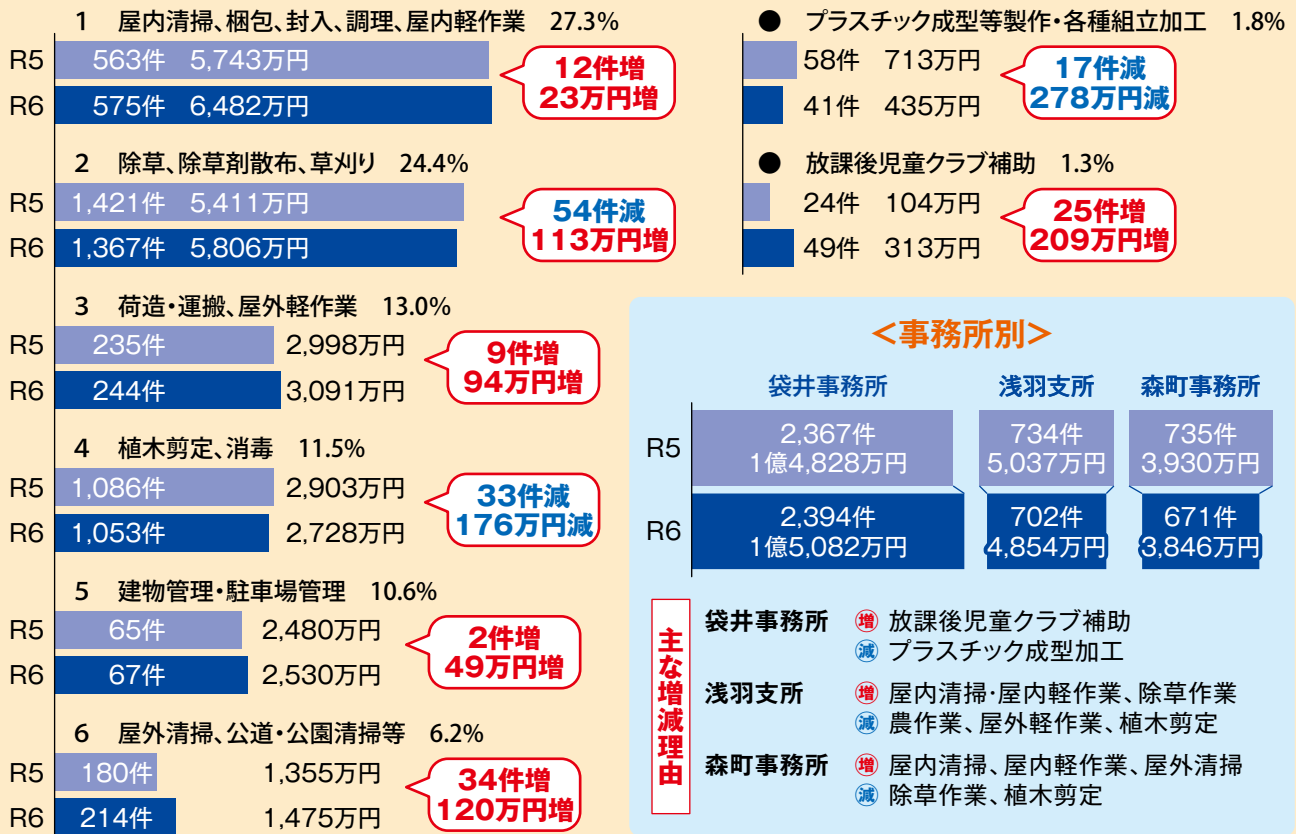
1　屋内清掃、梱包、封入、調理、屋内軽作業　27.3%

R5　563件　5,743万円
R6　575件　6,482万円
12件増
23万円増

2　除草、除草剤散布、草刈り　24.4%

R5　1,421件　5,411万円
R6　1,367件　5,806万円
54件減
113万円増

3　荷造・運搬、屋外軽作業　13.0%

R5　235件　2,998万円
R6　244件　3,091万円
9件増
94万円増

4　植木剪定、消毒　11.5%

R5　1,086件　2,903万円
R6　1,053件　2,728万円
33件減
176万円減

5　建物管理・駐車場管理　10.6%

R5　65件　2,480万円
R6　67件　2,530万円
2件増
49万円増

6　屋外清掃、公道・公園清掃等　6.2%

R5　180件　1,355万円
R6　214件　1,475万円
34件増
120万円増

●　プラスチック成型等製作・各種組立加工　1.8%

58件　713万円
41件　435万円
17件減
278万円減

●　放課後児童クラブ補助　1.3%

24件　104万円
49件　313万円
25件増
209万円増

<事務所別>

| | 袋井事務所 | 浅羽支所 | 森町事務所 |
|---|---|---|---|
| R5 | 2,367件 1億4,828万円 | 734件 5,037万円 | 735件 3,930万円 |
| R6 | 2,394件 1億5,082万円 | 702件 4,854万円 | 671件 3,846万円 |

主な増減理由

袋井事務所　増 放課後児童クラブ補助
減 プラスチック成型加工

浅羽支所　増 屋内清掃・屋内軽作業、除草作業
減 農作業、屋外軽作業、植木剪定

森町事務所　増 屋内清掃、屋内軽作業、屋外清掃
減 除草作業、植木剪定